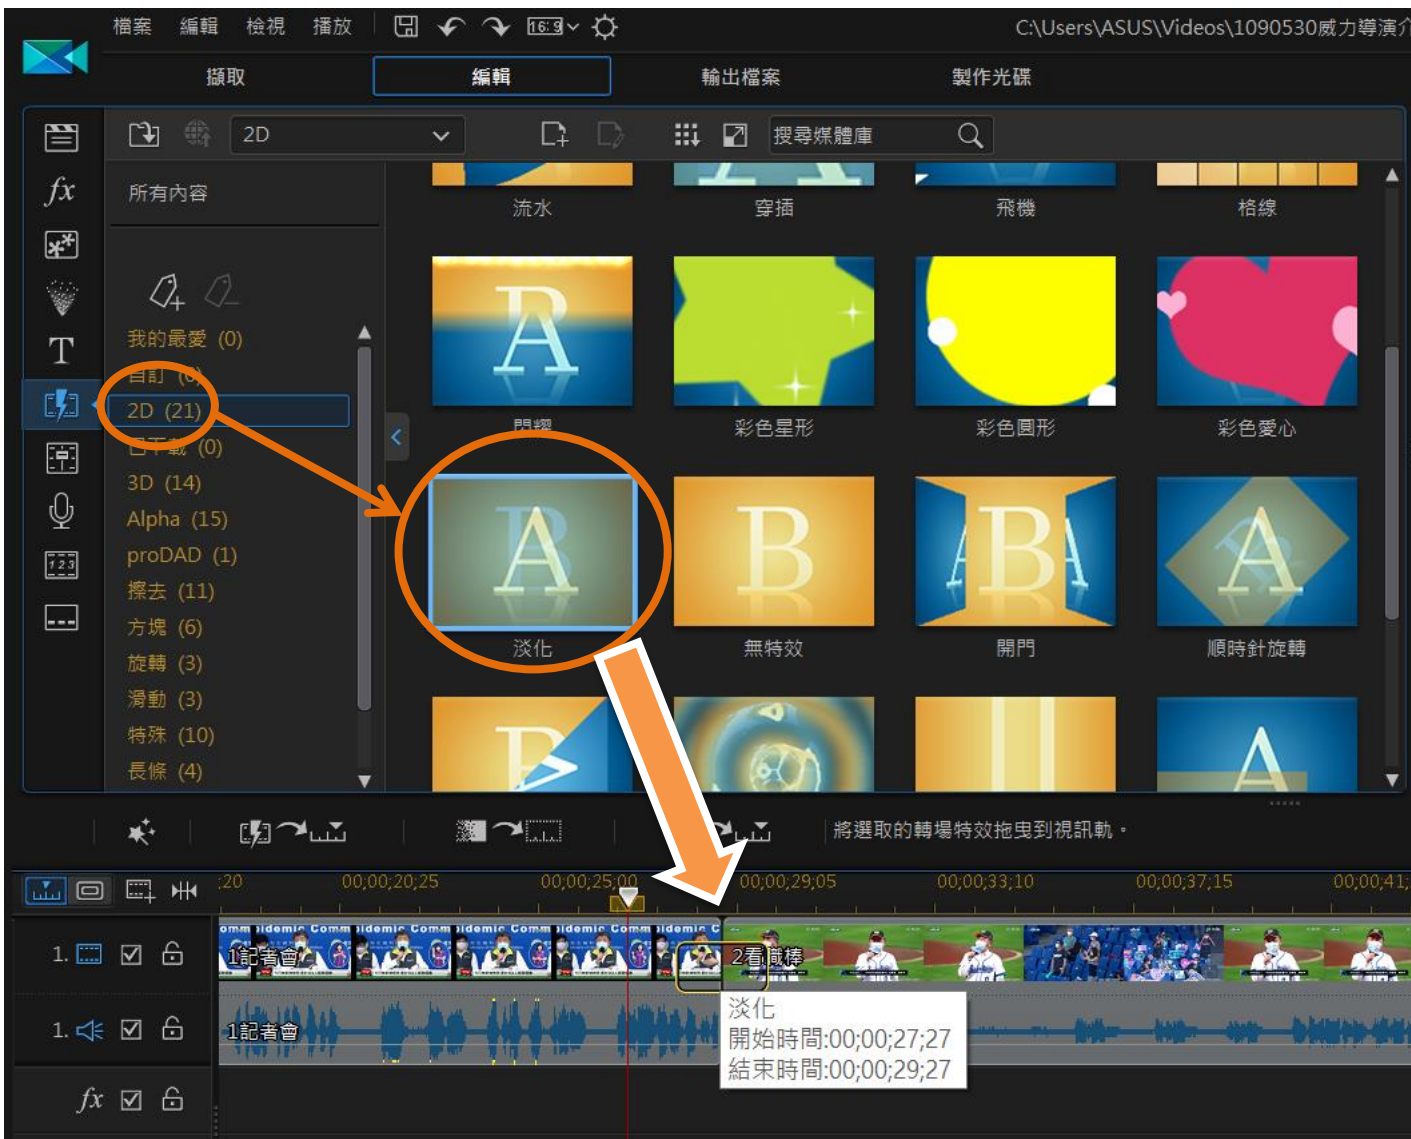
檔案 編輯 檢視 播放 16:9 C:\Users\ASUS\Videos\1090530威力導演

擷取 編輯 輸出檔案 製作光碟

2D 搜尋媒體庫

所有內容

我的最愛 (0)
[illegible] (0)
2D (21)
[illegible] (0)
3D (14)
Alpha (15)
proDAD (1)
擦去 (11)
方塊 (6)
旋轉 (3)
滑動 (3)
特殊 (10)
長條 (4)

流水 穿插 飛機 格線
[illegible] 彩色星形 彩色圓形 彩色愛心
淡化 無特效 開門 順時針旋轉

將選取的轉場特效拖曳到視訊軌。

:20 00;00;20;25 00;00;25;00 00;00;29;05 00;00;33;10 00;00;37;15 00;00;41;

1. 1記者會 2看棒

1. 1記者會

淡化
開始時間:00;00;27;27
結束時間:00;00;29;27